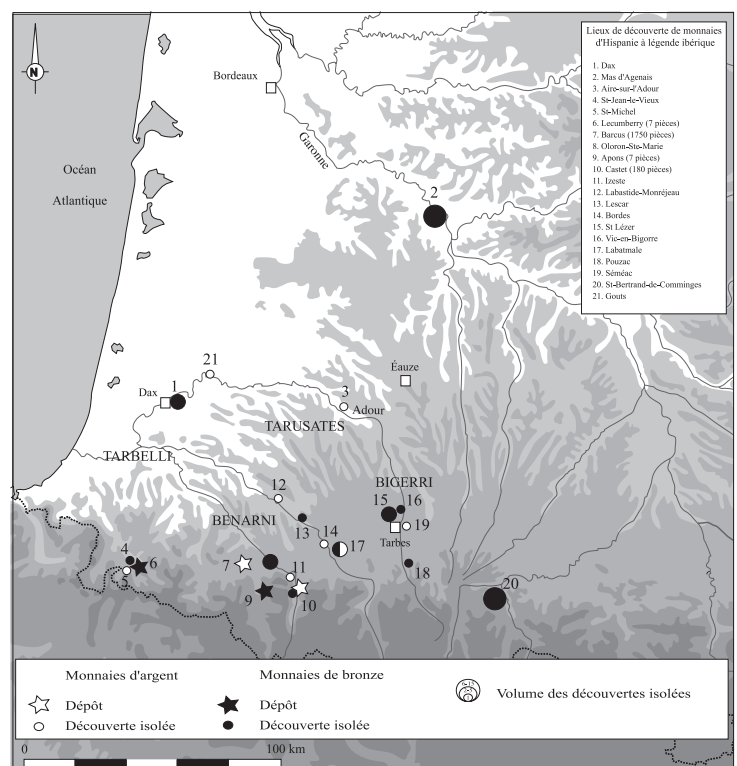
N

Bordeaux

Garonne

Océan

Atlantique

Lieux de découverte de monnaies d'Hispanie à légende ibérique

1. Dax
2. Mas d'Agenais
3. Aire-sur-l'Adour
4. St-Jean-le-Vieux
5. St-Michel
6. Lecumberry (7 pièces)
7. Barcus (1750 pièces)
8. Oloron-Ste-Marie
9. Apons (7 pièces)
10. Castet (180 pièces)
11. Izeste
12. Labastide-Monréjeau
13. Lescar
14. Bordes
15. St Lézer
16. Vic-en-Bigorre
17. Labatmale
18. Pouzac
19. Séméac
20. St-Bertrand-de-Comminges
21. Gouts

2

21

1

Dax

3

Adour

Éauze

TARUSATES

TARBELLI

BIGERRI

12

15

16

BENARNI

13

14

19

Tarbes

17

4

5

6

7

8

11

9

10

18

20

Monnaies d'argent

Monnaies de bronze

Dépôt

Dépôt

Découverte isolée

Découverte isolée

Volume des découvertes isolées

0

100 km